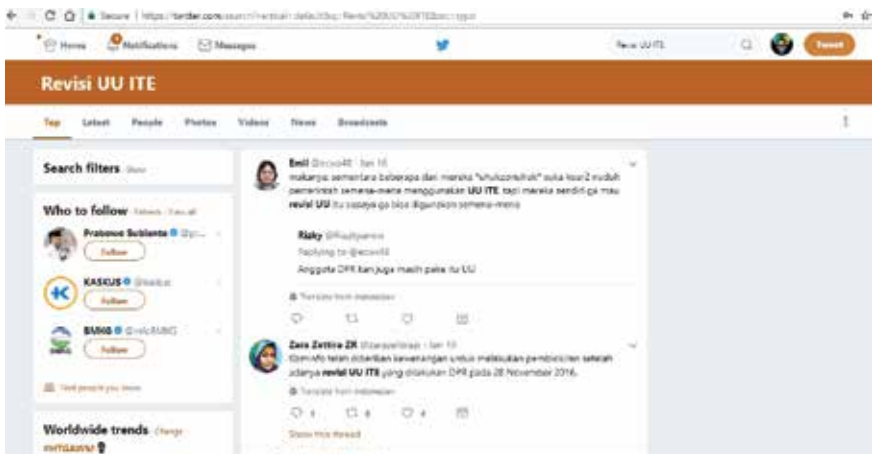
Secure | https://twitter.com/search?vertical=default&q=Revisi%20UU%20ITE&src=typd

Home Notifications Messages

Revisi UU ITE

Tweet

Revisi UU ITE

Top Latest People Photos Videos News Broadcasts

Search filters Show

Who to follow Refresh · View all

Prabowo Subianto @prabowo

Follow

KASKUS @kaskus

Follow

BUMG @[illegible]

Follow

Find people you know

Worldwide trends Change

#HTGAWM

Emil @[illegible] · Jan 16

makanya sementara beberapa dari mereka "ahulu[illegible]" suka kasi 2 mudah pemerintah semena-mena menggunakan UU ITE, tapi mereka sendiri ga mau revisi UU itu supaya ga bisa digunakan semena-mena

Rizky @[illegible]

Replying to @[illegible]

Anggota DPR kan juga masih pake itu UU

Translate from Indonesian

Zara Zettira ZR @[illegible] · Jan 10

Kominfo telah diberikan kewenangan untuk melakukan pemblokiran setelah adanya revisi UU ITE yang disahkan DPR pada 28 November 2016.

Translate from Indonesian

Show this thread